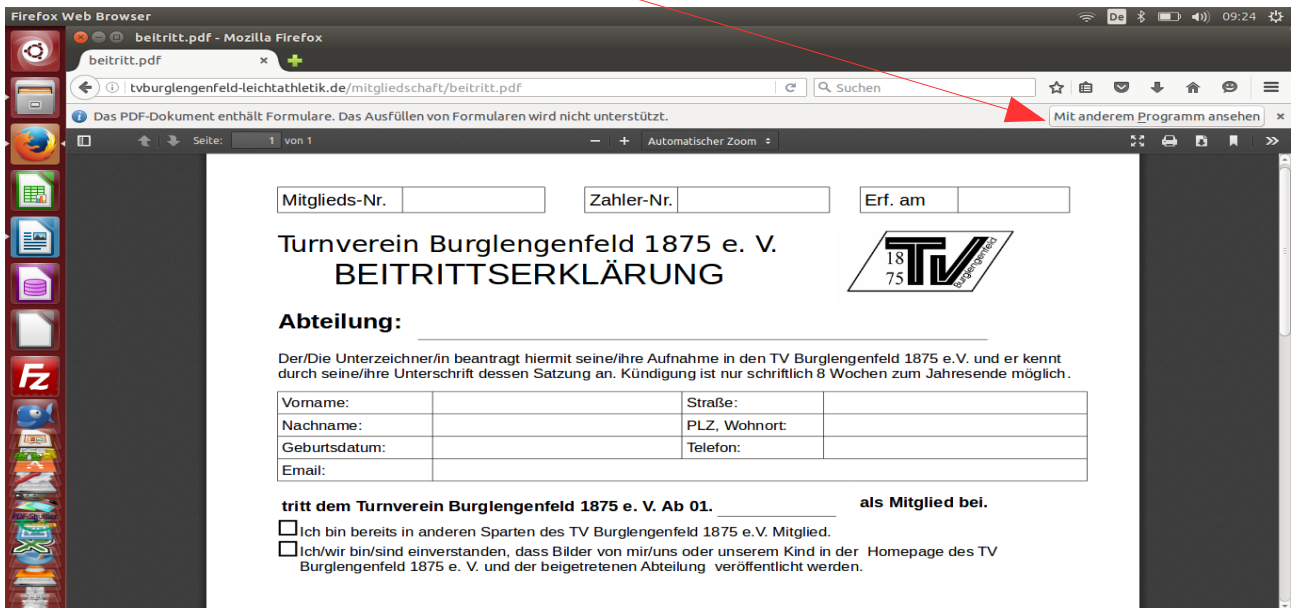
Firefox Web Browser

De 09:24

beitritt.pdf - Mozilla Firefox

beitritt.pdf ×

tvburglengenfeld-leichtathletik.de/mitgliedschaft/beitritt.pdf

Suchen

Das PDF-Dokument enthält Formulare. Das Ausfüllen von Formularen wird nicht unterstützt.

Mit anderem Programm ansehen ×

Seite: 1 von 1

Automatischer Zoom

| Mitglieds-Nr. | | Zahler-Nr. | | Erf. am | |
|---|---|---|---|---|---|

Turnverein Burglengenfeld 1875 e. V.
BEITRITTSERKLÄRUNG

18 75 TV Burglengenfeld

Abteilung:

Der/Die Unterzeichner/in beantragt hiermit seine/ihre Aufnahme in den TV Burglengenfeld 1875 e.V. und er kennt durch seine/ihre Unterschrift dessen Satzung an. Kündigung ist nur schriftlich 8 Wochen zum Jahresende möglich.

| Vorname: | | Straße: | |
|---|---|---|---|
| Nachname: | | PLZ, Wohnort: | |
| Geburtsdatum: | | Telefon: | |
| Email: | | | |

tritt dem Turnverein Burglengenfeld 1875 e. V. Ab 01. als Mitglied bei.

Ich bin bereits in anderen Sparten des TV Burglengenfeld 1875 e.V. Mitglied.

Ich/wir bin/sind einverstanden, dass Bilder von mir/uns oder unserem Kind in der Homepage des TV Burglengenfeld 1875 e. V. und der beigetretenen Abteilung veröffentlicht werden.